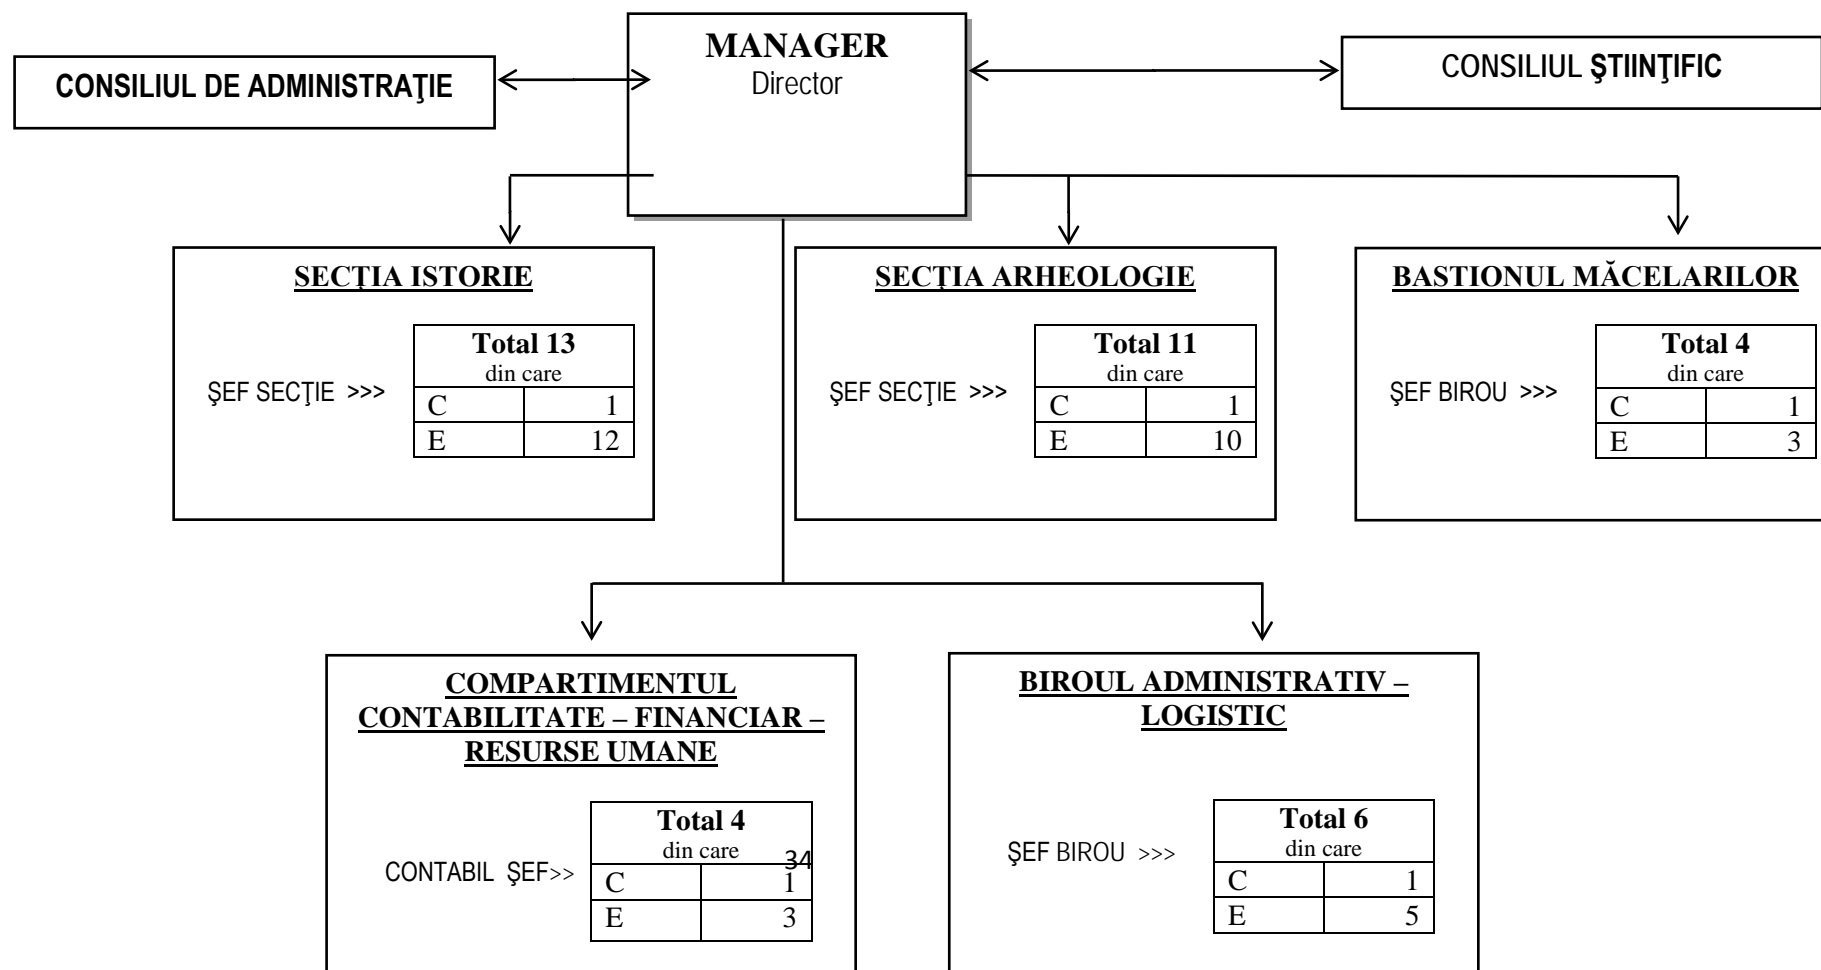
CONSILIUL DE ADMINISTRAŢIE

MANAGER
Director

CONSILIUL ŞTIINŢIFIC

SECŢIA ISTORIE

ŞEF SECŢIE >>>

| Total 13 din care | |
|---|---|
| C | 1 |
| E | 12 |

SECŢIA ARHEOLOGIE

ŞEF SECŢIE >>>

| Total 11 din care | |
|---|---|
| C | 1 |
| E | 10 |

BASTIONUL MĂCELARILOR

ŞEF BIROU >>>

| Total 4 din care | |
|---|---|
| C | 1 |
| E | 3 |

COMPARTIMENTUL CONTABILITATE – FINANCIAR – RESURSE UMANE

CONTABIL ŞEF>>

| Total 4 din care | |
|---|---|
| C | 1 |
| E | 3 |

34

BIROUL ADMINISTRATIV – LOGISTIC

ŞEF BIROU >>>

| Total 6 din care | |
|---|---|
| C | 1 |
| E | 5 |